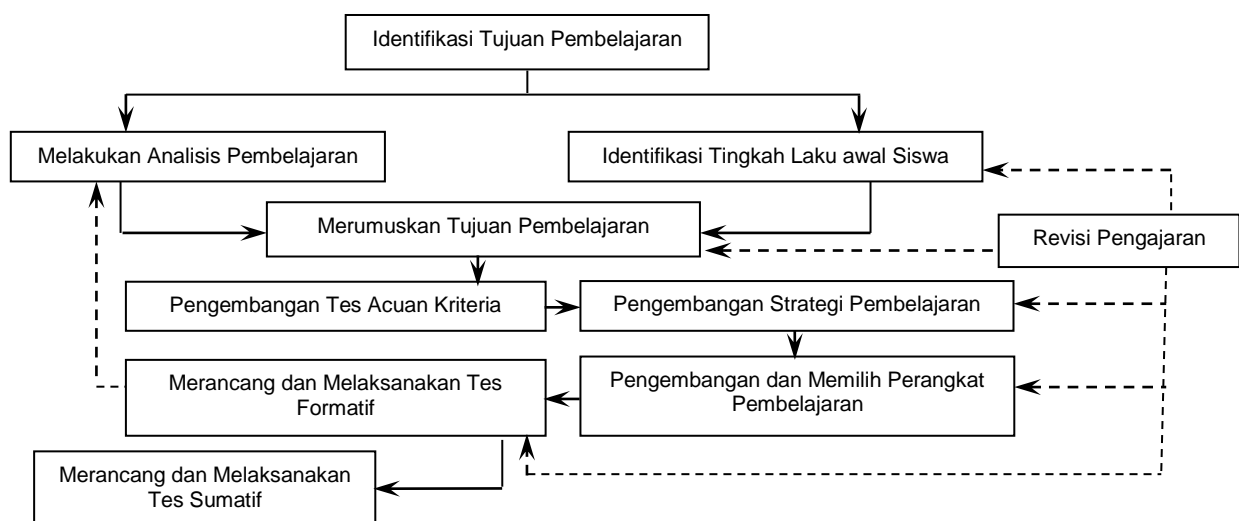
Identifikasi Tujuan Pembelajaran

Melakukan Analisis Pembelajaran

Identifikasi Tingkah Laku awal Siswa

Merumuskan Tujuan Pembelajaran

Revisi Pengajaran

Pengembangan Tes Acuan Kriteria

Pengembangan Strategi Pembelajaran

Merancang dan Melaksanakan Tes Formatif

Pengembangan dan Memilih Perangkat Pembelajaran

Merancang dan Melaksanakan Tes Sumatif